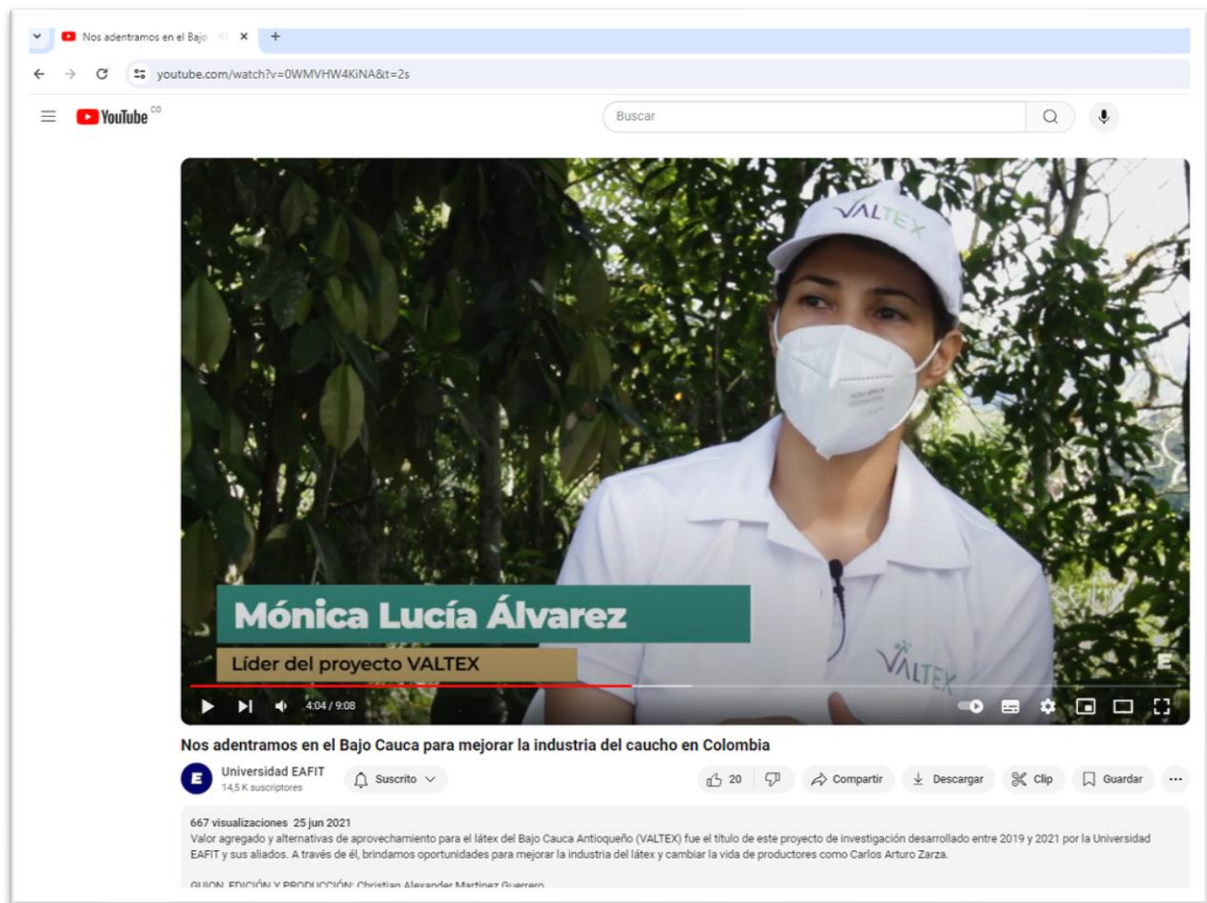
Nos adentramos en el Bajo ×
+
youtube.com/watch?v=0WMVHW4KiNA&t=2s
YouTube CO
Buscar

VALTEX
Mónica Lucía Álvarez
Líder del proyecto VALTEX
VALTEX
E
4:04 / 9:08

Nos adentramos en el Bajo Cauca para mejorar la industria del caucho en Colombia
E
Universidad EAFIT
14,5 K suscriptores
Suscrito
20
Compartir
Descargar
Clip
Guardar
...

667 visualizaciones 25 jun 2021
Valor agregado y alternativas de aprovechamiento para el látex del Bajo Cauca Antioqueño (VALTEX) fue el título de este proyecto de investigación desarrollado entre 2019 y 2021 por la Universidad EAFIT y sus aliados. A través de él, brindamos oportunidades para mejorar la industria del látex y cambiar la vida de productores como Carlos Arturo Zarza.

GUION, EDICIÓN Y PRODUCCIÓN: Christian Alexander Martínez Guerrero